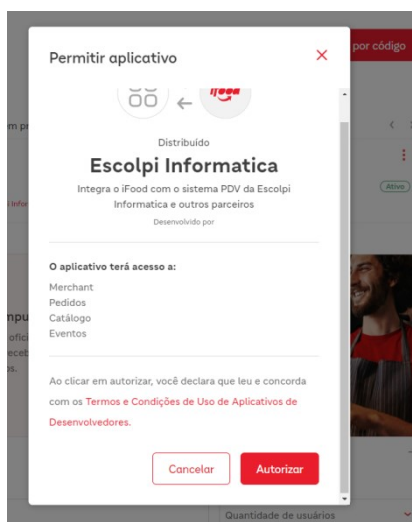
por código

m pr

Ativo

infor

mpu
ofici
ecebi
os.

Permitir aplicativo

ifood

Distribuído
Escolpi Informatica
Integra o iFood com o sistema PDV da Escolpi Informatica e outros parceiros
Desenvolvido por

O aplicativo terá acesso a:
Merchant
Pedidos
Catálogo
Eventos

Ao clicar em autorizar, você declara que leu e concorda com os Termos e Condições de Uso de Aplicativos de Desenvolvedores.

Cancelar
Autorizar

Quantidade de usuários